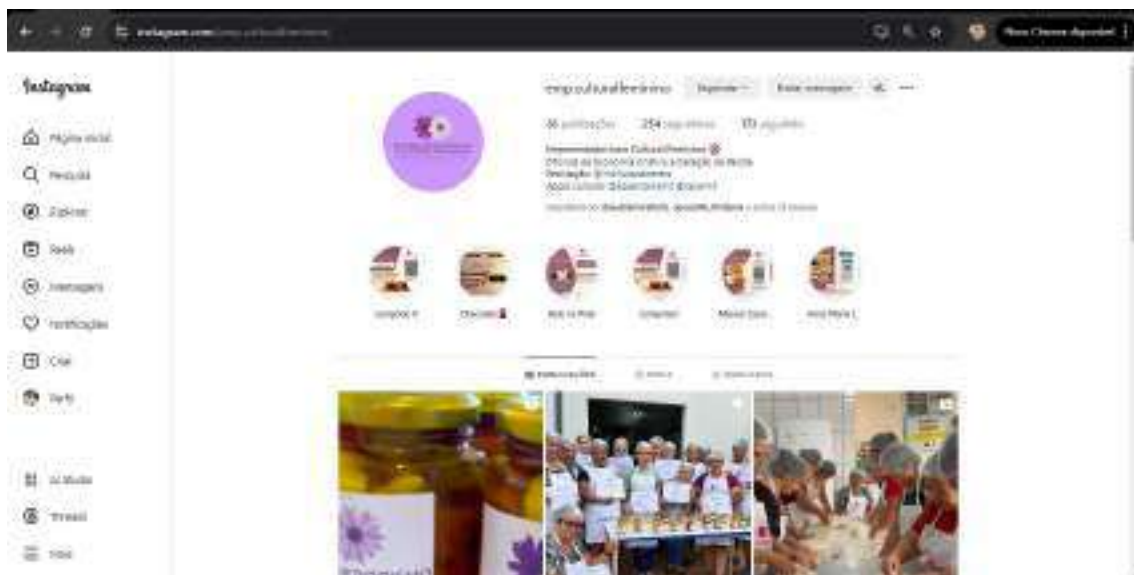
instagram.com/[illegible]

Novo Chrome disponível

Instagram

Página inicial

Pesquisa

Explorar

Reels

Mensagens

Notificações

Criar

Perfil

AI Studio

Threads

Mais

emp.culturalfeminino

Seguindo

Enviar mensagem

36 publicações

254 seguidores

170 seguindo

Empreendedorismo Cultural Feminino
Oficinas de Economia criativa e Geração de Renda
Realização: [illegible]
Apoio cultural: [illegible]

Seguido(a) por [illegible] e outras 13 pessoas

Jumpsos II

Chocolate

Arte na Praia

Conservas

Mosaico Espaço

Vera Maria L.

Publicações

Reels

Marcados